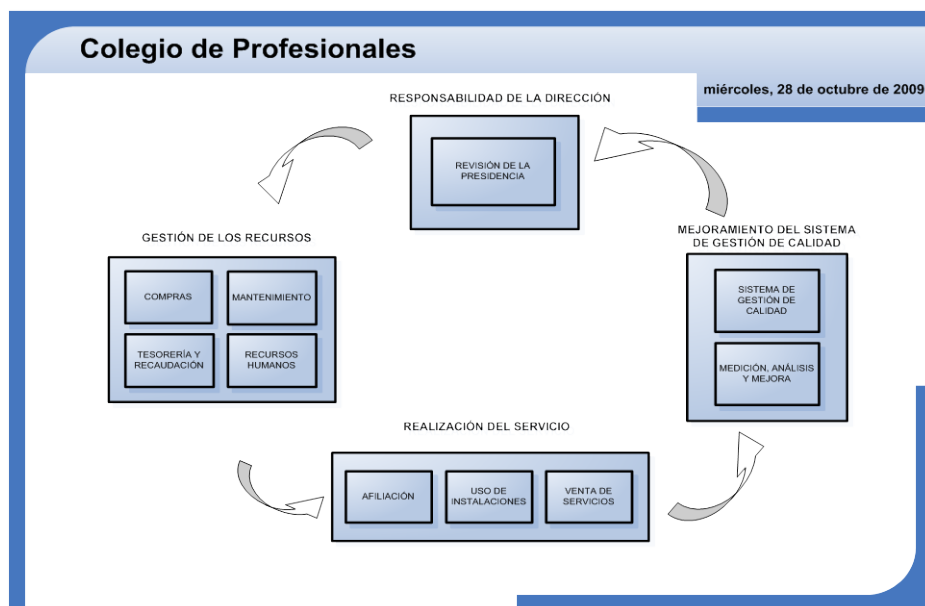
Colegio de Profesionales

miércoles, 28 de octubre de 2009

RESPONSABILIDAD DE LA DIRECCIÓN

REVISIÓN DE LA PRESIDENCIA

GESTIÓN DE LOS RECURSOS

COMPRAS

MANTENIMIENTO

TESORERÍA Y RECAUDACIÓN

RECURSOS HUMANOS

MEJORAMIENTO DEL SISTEMA DE GESTIÓN DE CALIDAD

SISTEMA DE GESTIÓN DE CALIDAD

MEDICIÓN, ANÁLISIS Y MEJORA

REALIZACIÓN DEL SERVICIO

AFILIACIÓN

USO DE INSTALACIONES

VENTA DE SERVICIOS